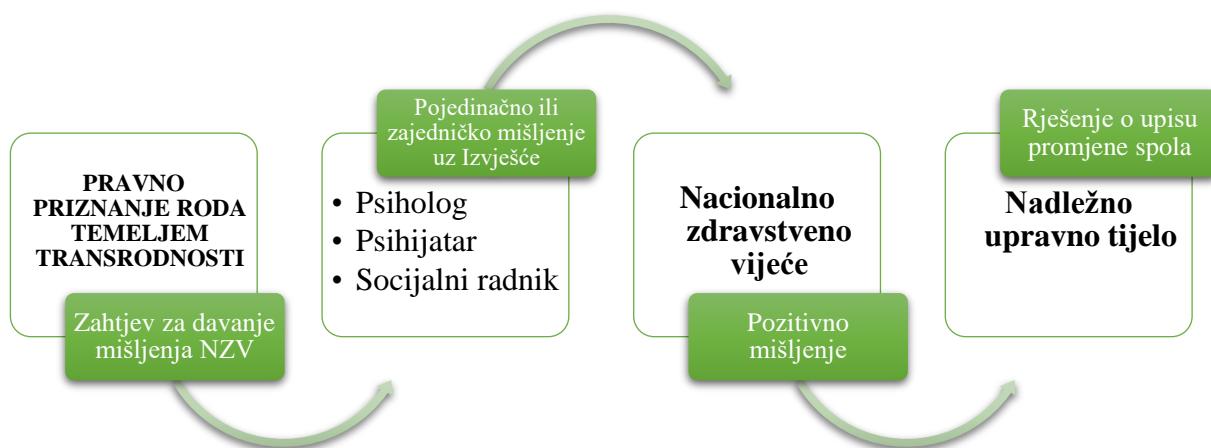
PRAVNO PRIZNANJE RODA TEMELJEM TRANSRODNOSTI

Zahtjev za davanje mišljenja NZV

Pojedinačno ili zajedničko mišljenje uz Izvješće

• Psiholog
• Psihijatar
• Socijalni radnik

Nacionalno zdravstveno vijeće

Pozitivno mišljenje

Rješenje o upisu promjene spola

Nadležno upravno tijelo